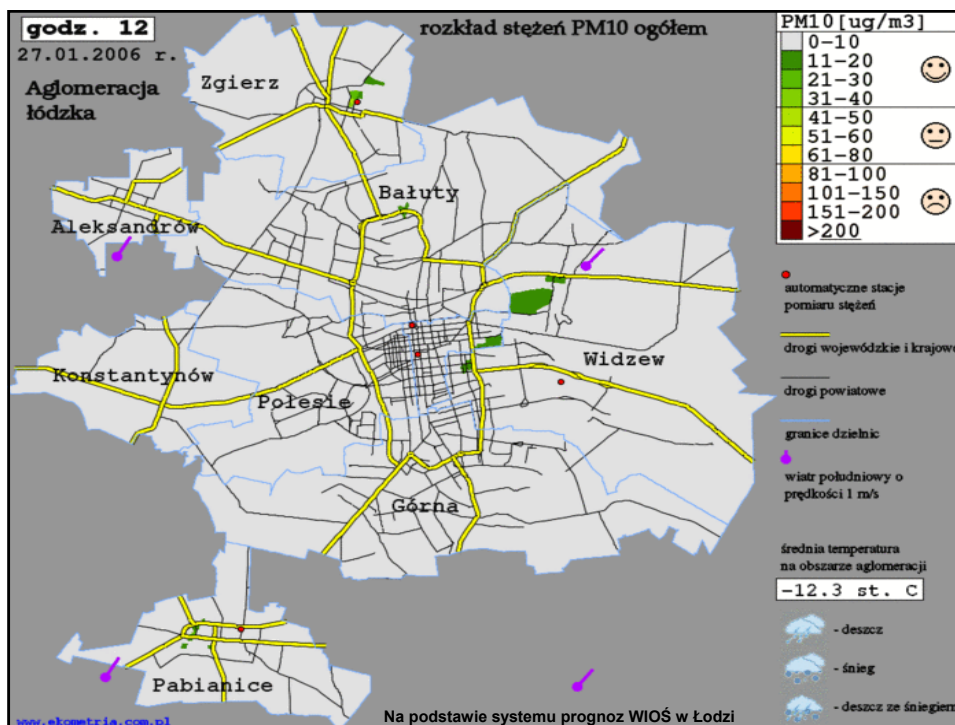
godz. 12
27.01.2006 r.

rozkład stężeń PM10 ogółem

Aglomeracja łódzka

PM10[ug/m3]
0-10
11-20
21-30
31-40
41-50
51-60
61-80
81-100
101-150
151-200
>200

Zgierz
Bałuty
Aleksandrów
Konstantynów
Polesie
Widzew
Górna
Pabianice

automatyczne stacje pomiaru stężeń

drogi wojewódzkie i krajowe

drogi powiatowe

granice dzielnic

wiatr południowy o prędkości 1 m/s

średnia temperatura na obszarze aglomeracji

-12.3 st. C

- deszcz
- śnieg
- deszcz ze śniegiem

www.ekometria.com.pl

Na podstawie systemu prognoz WIOŚ w Łodzi